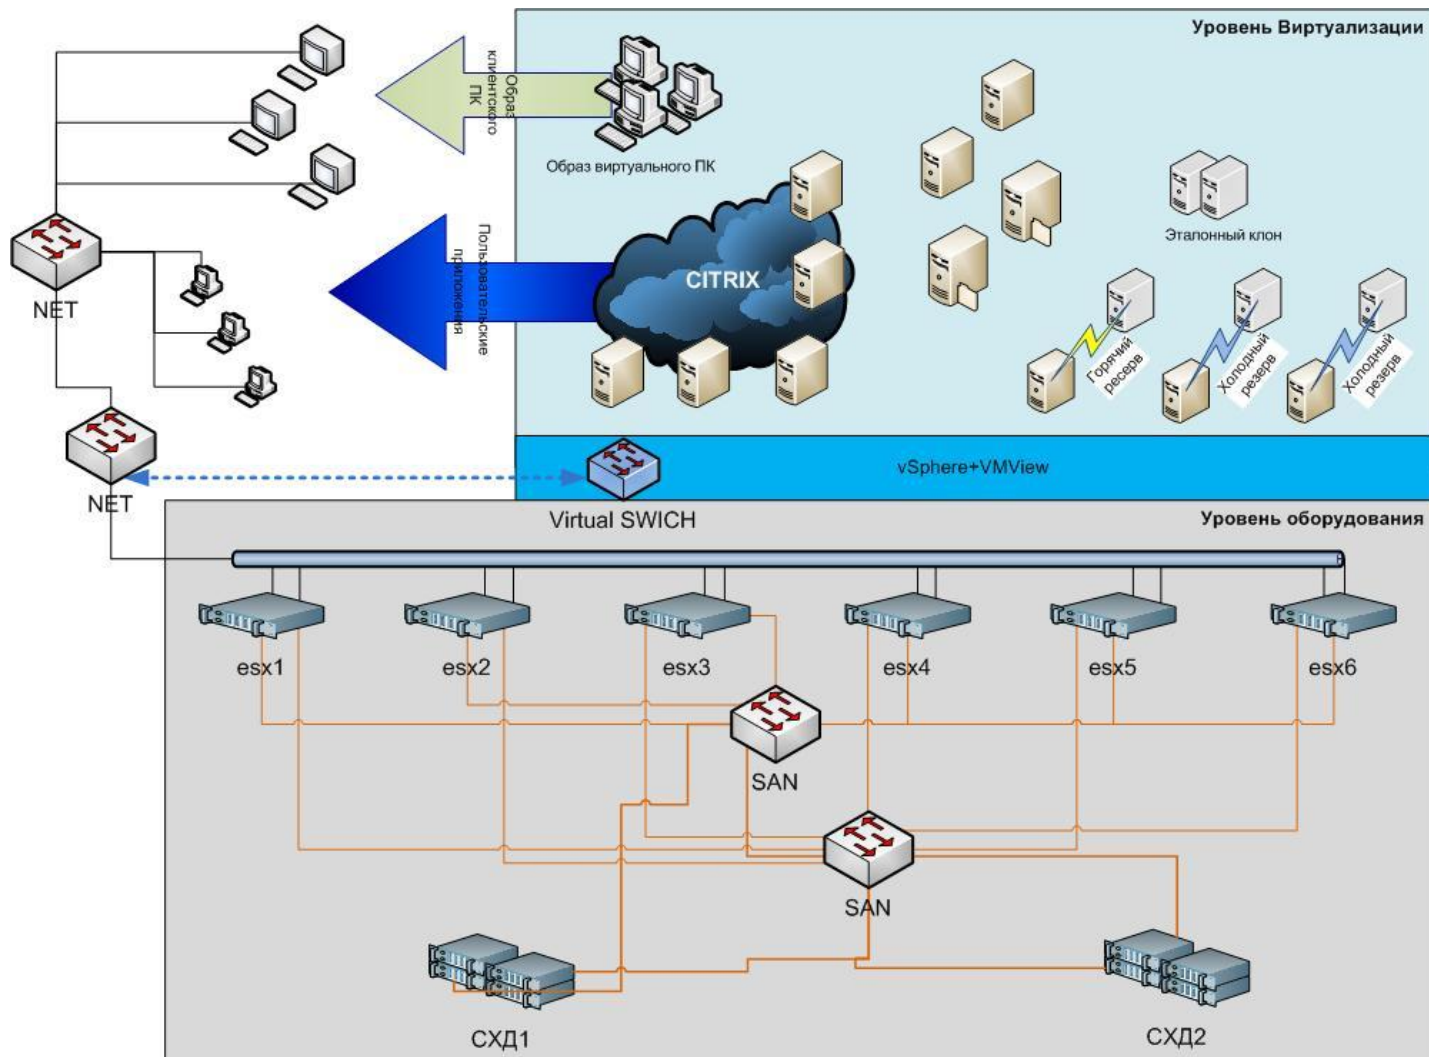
Уровень Виртуализации

Образ клиентского ПК

Образ виртуального ПК

Пользовательские приложения

CITRIX

Эталонный клон

Горячий ресерв

Холодный резерв

Холодный резерв

NET

NET

vSphere+VMView

Virtual SWICH

Уровень оборудования

esx1

esx2

esx3

esx4

esx5

esx6

SAN

SAN

СХД1

СХД2